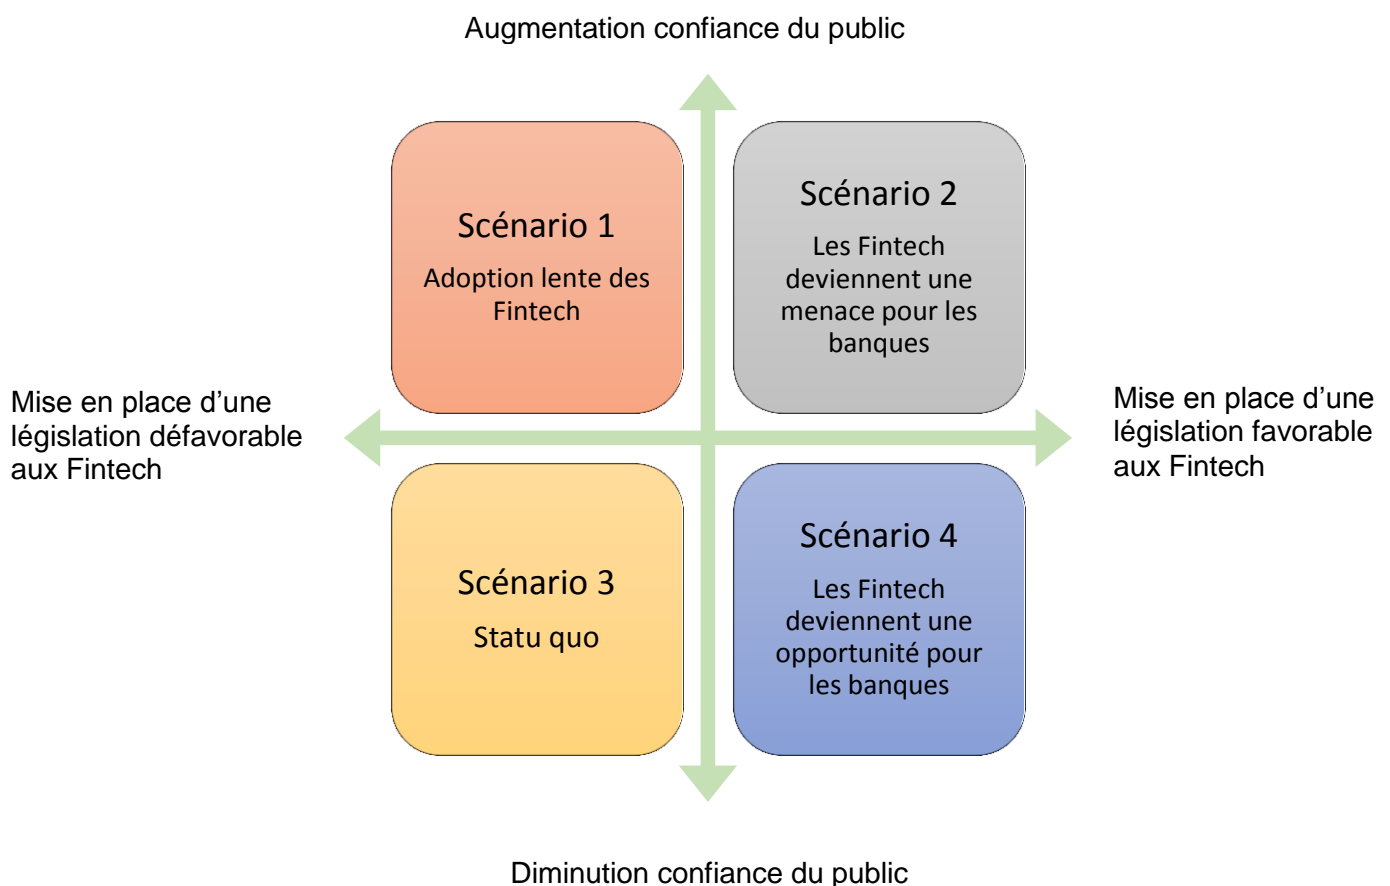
Augmentation confiance du public

Scénario 1

Adoption lente des Fintech

Scénario 2

Les Fintech deviennent une menace pour les banques

Mise en place d’une législation défavorable aux Fintech

Mise en place d’une législation favorable aux Fintech

Scénario 3

Statu quo

Scénario 4

Les Fintech deviennent une opportunité pour les banques

Diminution confiance du public